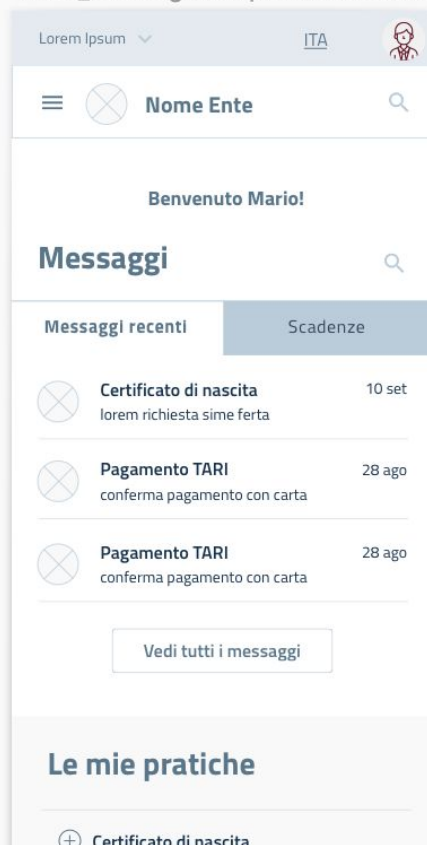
Lorem Ipsum
ITA

Nome Ente

Benvenuto Mario!

Messaggi

Messaggi recenti
Scadenze

Certificato di nascita
10 set
lorem richiesta sime ferta

Pagamento TARI
28 ago
conferma pagamento con carta

Pagamento TARI
28 ago
conferma pagamento con carta

Vedi tutti i messaggi

Le mie pratiche

Certificato di nascita